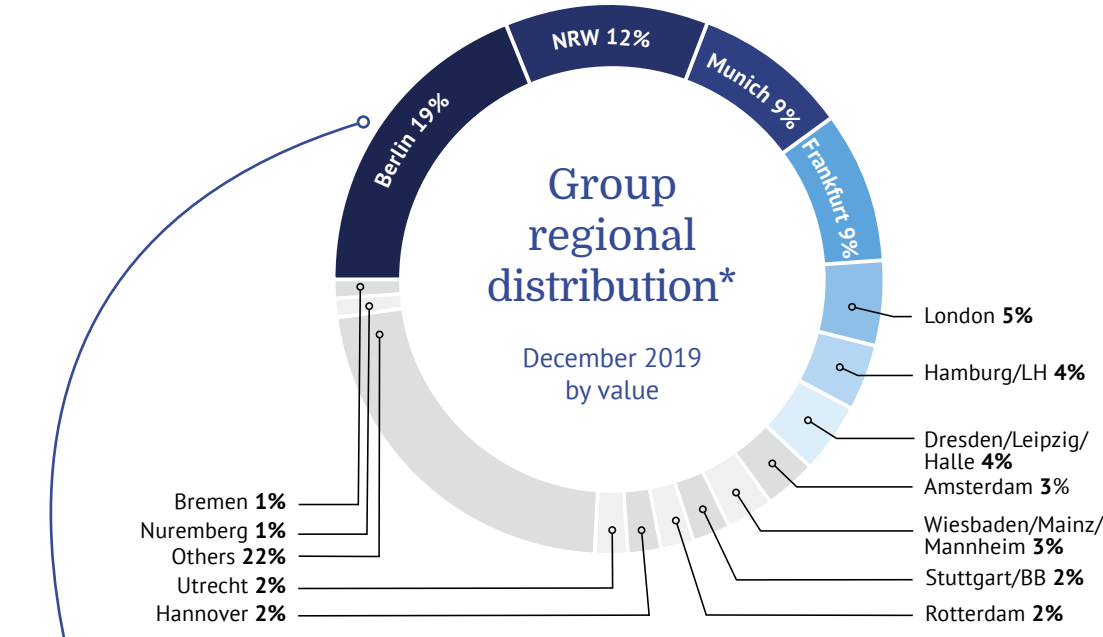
Group regional distribution*

December 2019 by value

Berlin 19%

NRW 12%

Munich 9%

Frankfurt 9%

London **5%**

Hamburg/LH **4%**

Dresden/Leipzig/ Halle **4%**

Amsterdam **3**%

Wiesbaden/Mainz/ Mannheim **3%**

Stuttgart/BB **2%**

Rotterdam **2%**

Bremen **1%**

Nuremberg **1%**

Others **22%**

Utrecht **2%**

Hannover **2%**